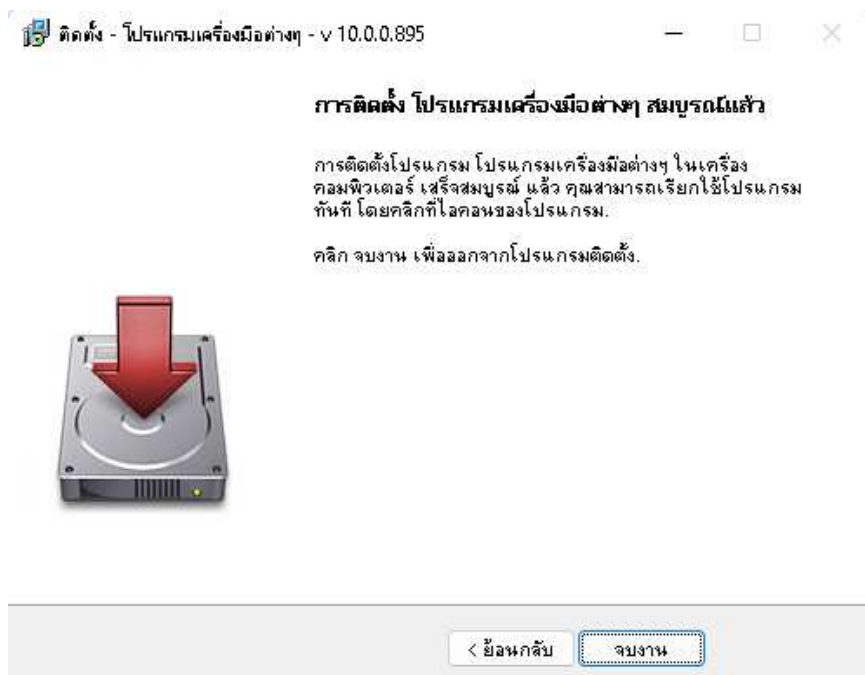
ติดตั้ง - โปรแกรมเครื่องมือต่างๆ - v 10.0.0.895

การติดตั้ง โปรแกรมเครื่องมือต่างๆ สมบูรณ์แล้ว

การติดตั้งโปรแกรม โปรแกรมเครื่องมือต่างๆ ในเครื่องคอมพิวเตอร์ เสร็จสมบูรณ์ แล้ว คุณสามารถเรียกใช้โปรแกรมทันที โดยคลิกที่ไอคอนของโปรแกรม.

คลิก จบงาน เพื่อออกจากโปรแกรมติดตั้ง.

< ย้อนกลับ

จบงาน